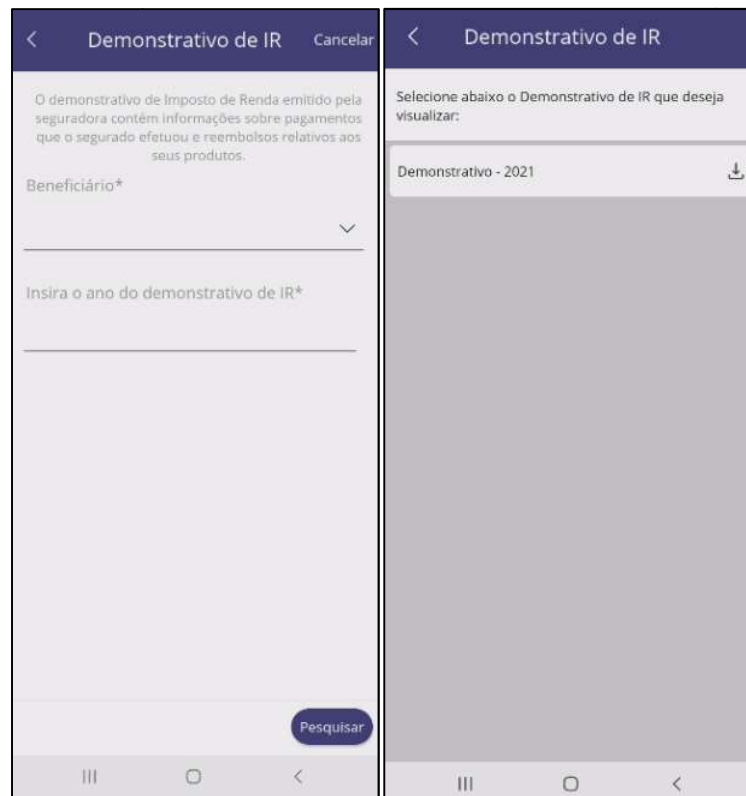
<

Demonstrativo de IR

Cancelar

O demonstrativo de Imposto de Renda emitido pela seguradora contém informações sobre pagamentos que o segurado efetuou e reembolsos relativos aos seus produtos.

Beneficiário*

Insira o ano do demonstrativo de IR*

Pesquisar

<

Demonstrativo de IR

Selecione abaixo o Demonstrativo de IR que deseja visualizar:

Demonstrativo - 2021